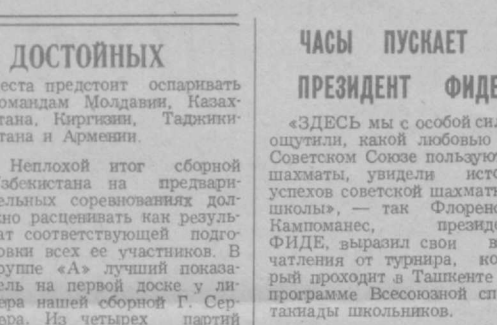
ДОСТОЙНЫХ

еста предстоит оспаривать омандам Молдавии, Казахстана, Киргизии, Таджикистана и Армении.

Неплохой итог сборной збекистана на предварительных соревнованиях должно расценивать как результат соответствующей подготовки всех ее участников. В руппе «А» лучший показатель на первой доске у лидера нашей сборной Г. Серера. Из четырех партий

ЧАСЫ ПУСКАЕТ ПРЕЗИДЕНТ ФИДЕ

«ЗДЕСЬ мы с особой сил ощутили, какой любовью Советском Союзе пользуют шахматы, увидели исто успехов советской шахматн школы», — так Флорено Кампоманес, презид ФИДЕ, выразил свои в чатления от турнира, ко рый проходит в Ташкенте программе Всесоюзной сп такиады школьников.